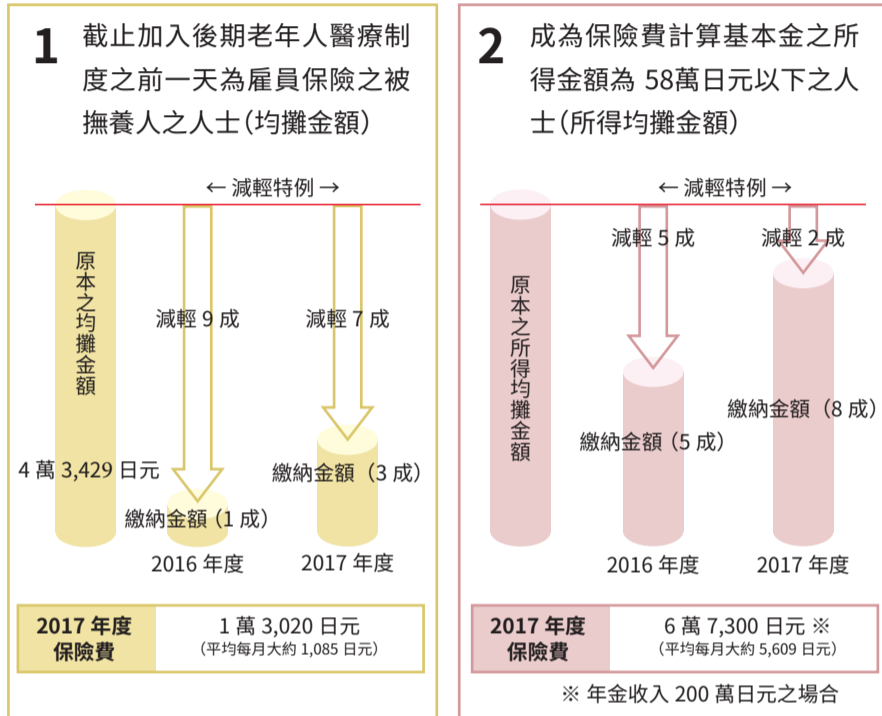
1 截止加入後期老年人醫療制度之前一天為雇員保險之被撫養人之人士（均攤金額）

← 減輕特例 →

原本之均攤金額

4 萬 3,429 日元

減輕 9 成

繳納金額（1 成）

2016 年度

減輕 7 成

繳納金額（3 成）

2017 年度

| 2017 年度 保險費 | 1 萬 3,020 日元 (平均每月大約 1,085 日元) |
|---|---|

2 成為保險費計算基本金之所得金額為 58萬日元以下之人士（所得均攤金額）

← 減輕特例 →

原本之所得均攤金額

減輕 5 成

繳納金額（5 成）

2016 年度

減輕 2 成

繳納金額（8 成）

2017 年度

| 2017 年度 保險費 | 6 萬 7,300 日元 ※ (平均每月大約 5,609 日元) |
|---|---|

※ 年金收入 200 萬日元之場合